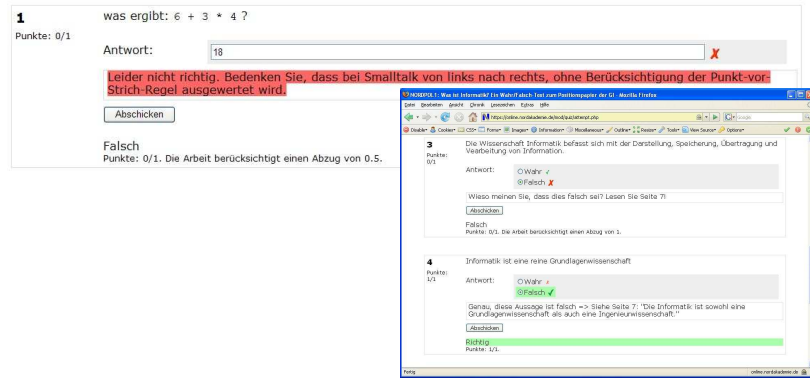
1
Punkte: 0/1

was ergibt: 6 + 3 * 4 ?

Antwort: 18 ✗

Leider nicht richtig. Bedenken Sie, dass bei Smalltalk von links nach rechts, ohne Berücksichtigung der Punkt-vor-Strich-Regel ausgewertet wird.

Abschicken

Falsch
Punkte: 0/1. Die Arbeit berücksichtigt einen Abzug von 0.5.

NORDPOL I: Was ist Informatik? Ein Wahr/Falsch-Test zum Positionspapier der GI - Mozilla Firefox

Datei Bearbeiten Ansicht Chronik Lesezeichen Extras Hilfe

https://online.nordakademie.de/mod/quiz/attempt.php

Disable Cookies CSS Forms Images Information Miscellaneous Outline Resize Tools View Source Options

3
Punkte: 0/1

Die Wissenschaft Informatik befasst sich mit der Darstellung, Speicherung, Übertragung und Verarbeitung von Information.

Antwort: Wahr ✓
Falsch ✗

Wieso meinen Sie, dass dies falsch sei? Lesen Sie Seite 7!

Abschicken

Falsch
Punkte: 0/1. Die Arbeit berücksichtigt einen Abzug von 1.

4
Punkte: 1/1

Informatik ist eine reine Grundlagenwissenschaft

Antwort: Wahr ✗
Falsch ✓

Genau, diese Aussage ist falsch => Siehe Seite 7: "Die Informatik ist sowohl eine Grundlagenwissenschaft als auch eine Ingenieurwissenschaft."

Abschicken

Richtig
Punkte: 1/1.

Fertig

online.nordakademie.de